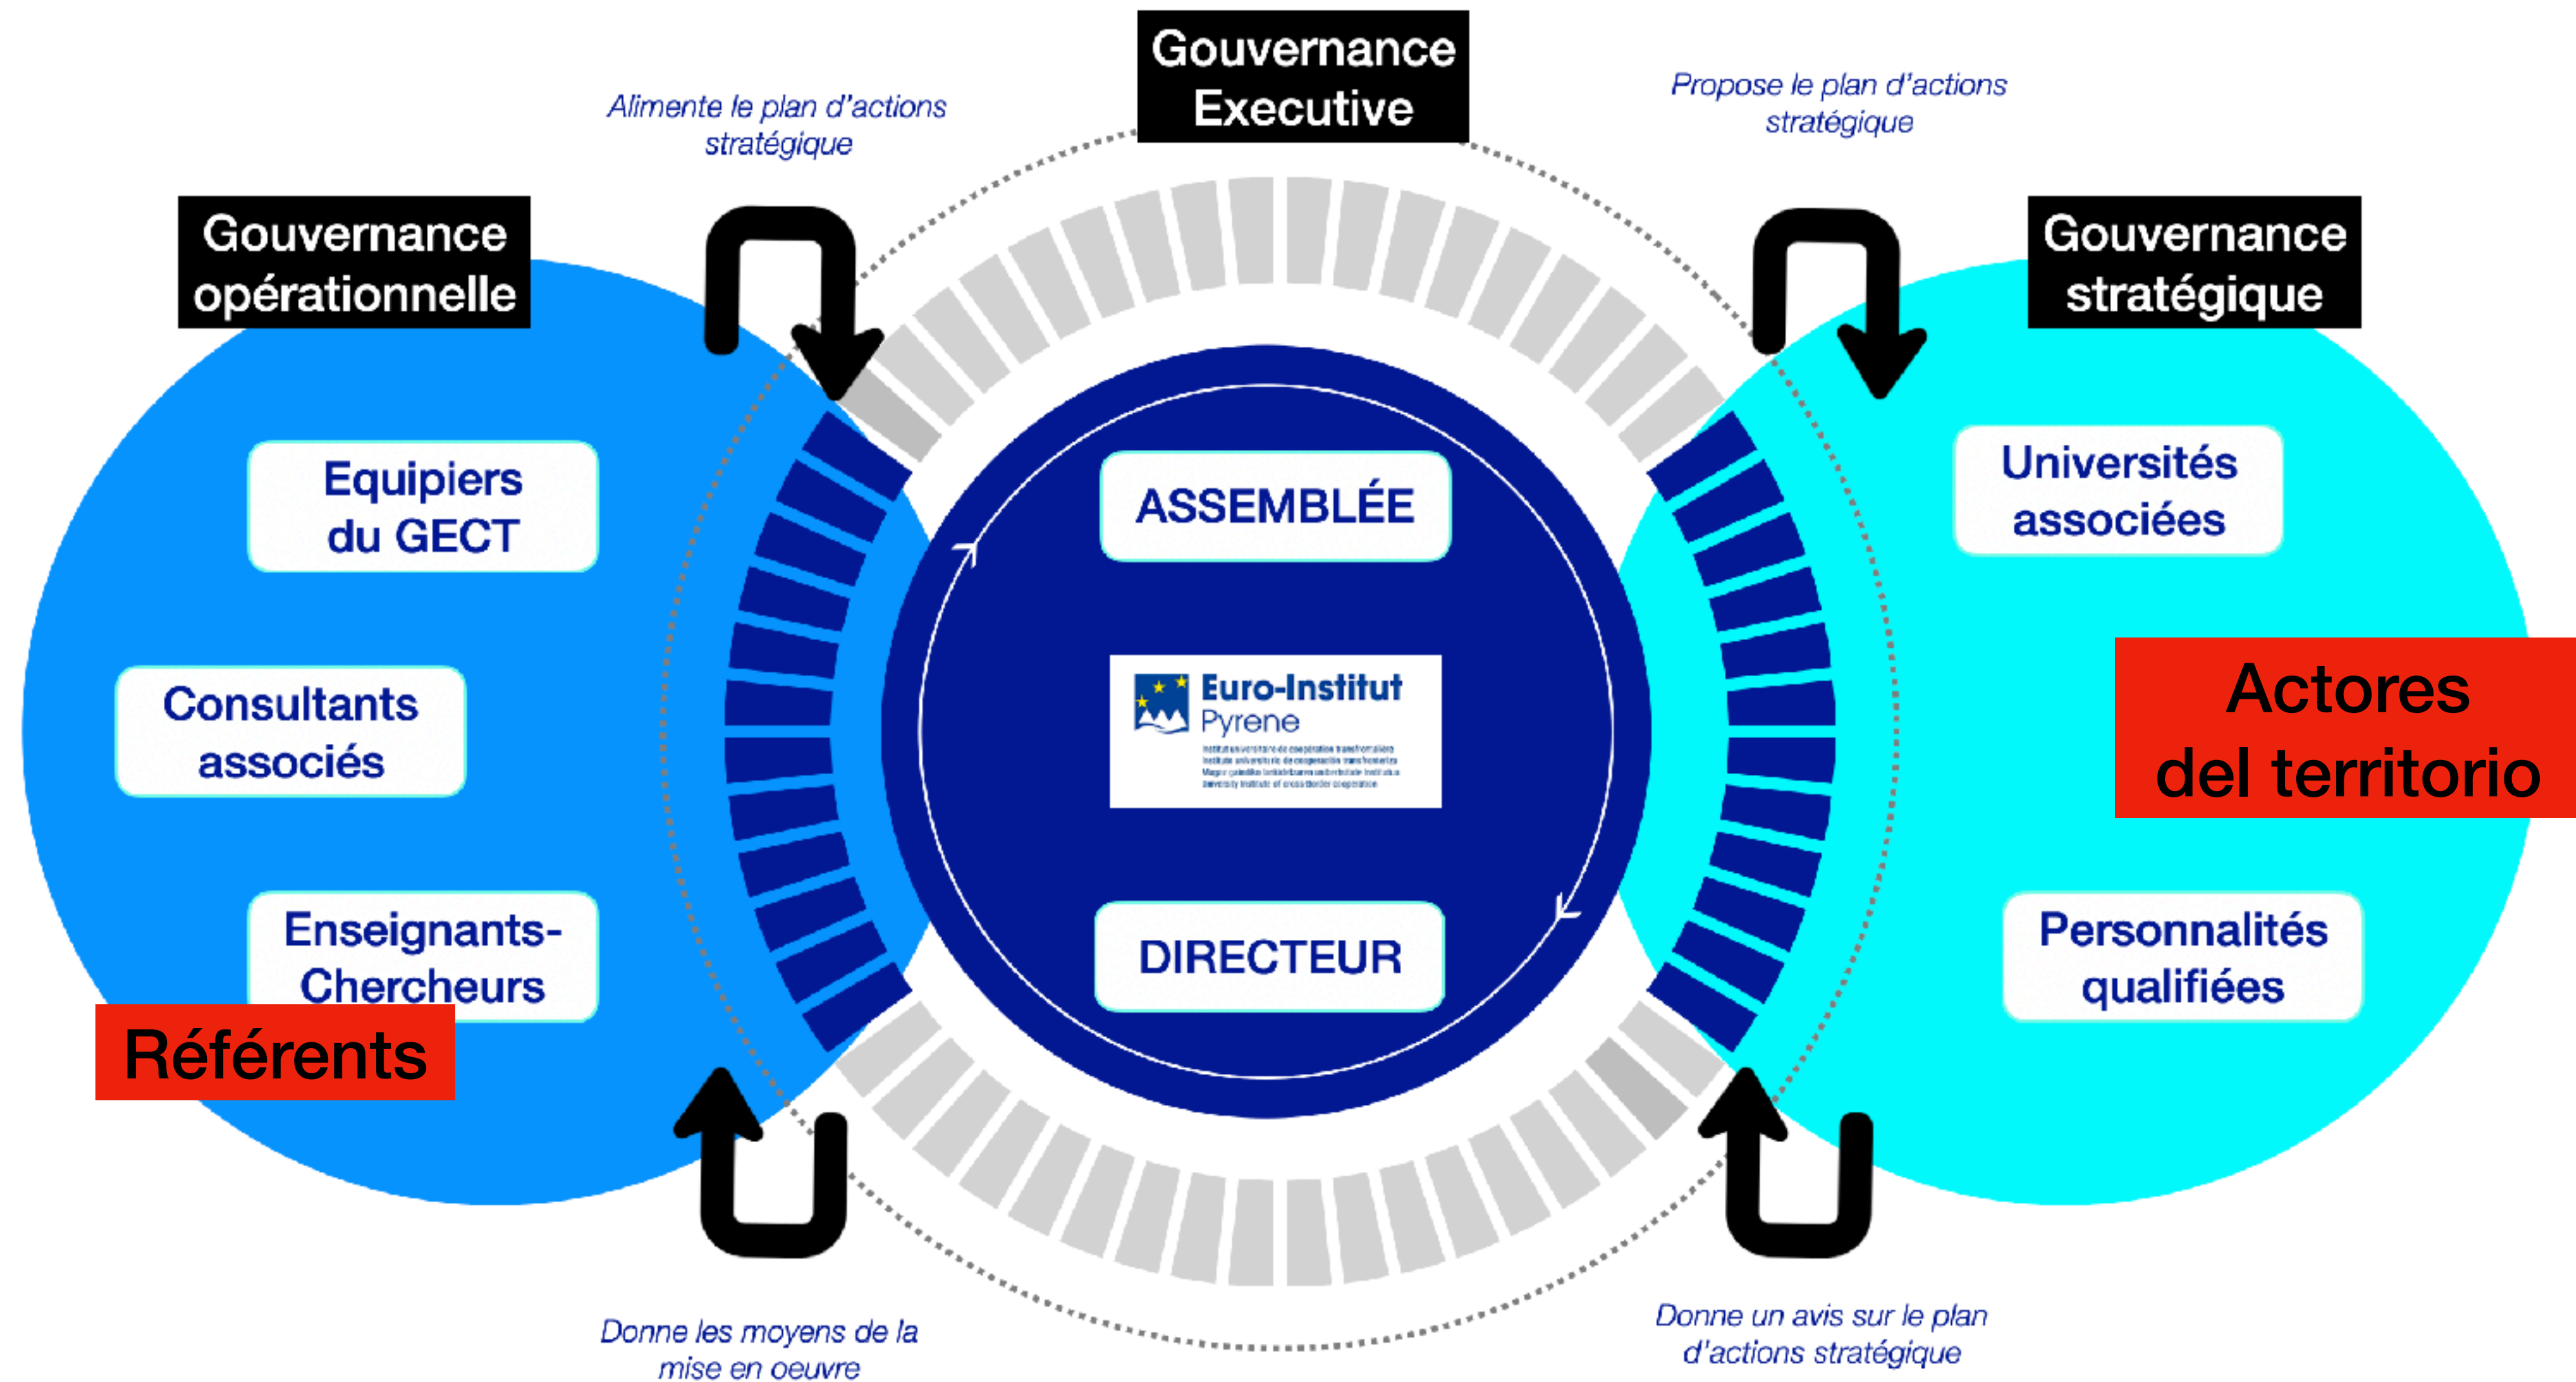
Gouvernance Executive

Alimente le plan d'actions stratégique

Propose le plan d'actions stratégique

Gouvernance opérationnelle

Gouvernance stratégique

Equipiers du GECT

Consultants associés

Enseignants-Chercheurs

Référents

ASSEMBLÉE

Euro-Institut Pyrene

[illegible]

DIRECTEUR

Universités associées

Actores del territorio

Personnalités qualifiées

Donne les moyens de la mise en oeuvre

Donne un avis sur le plan d'actions stratégique